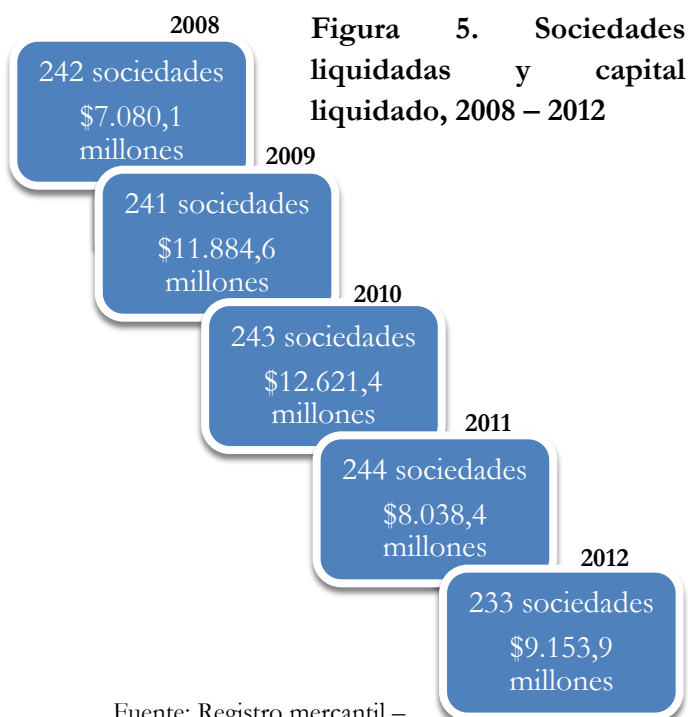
Figura 5. Sociedades liquidadas y capital liquidado, 2008 – 2012

2008
242 sociedades
$7.080,1 millones

2009
241 sociedades
$11.884,6 millones

2010
243 sociedades
$12.621,4 millones

2011
244 sociedades
$8.038,4 millones

2012
233 sociedades
$9.153,9 millones

Fuente: Registro mercantil –